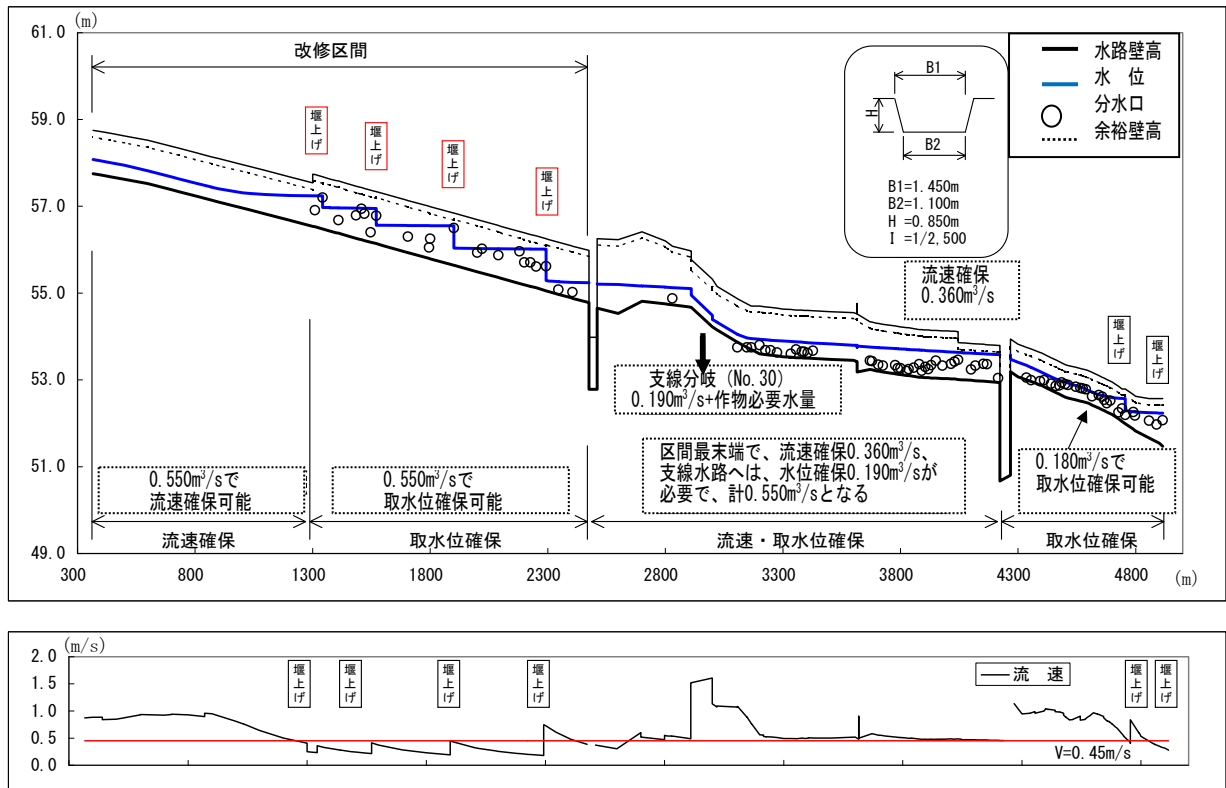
(m)
61.0
59.0
57.0
55.0
53.0
51.0
49.0

改修区間

堰上げ
堰上げ
堰上げ
堰上げ

B1
H
B2
B1=1.450m
B2=1.100m
H =0.850m
I =1/2,500

水路壁高
水 位
分水口
余裕壁高

流速確保
0.360m³/s

堰上げ
堰上げ

支線分岐 (No.30)
0.190m³/s+作物必要水量

区間最末端で、流速確保0.360m³/s、
支線水路へは、水位確保0.190m³/sが
必要で、計0.550m³/sとなる

0.550m³/sで
流速確保可能

0.550m³/sで
取水位確保可能

0.180m³/sで
取水位確保可能

流速確保
取水位確保
流速・取水位確保
取水位確保

300
800
1300
1800
2300
2800
3300
3800
4300
4800
(m)

(m/s)
2.0
1.5
1.0
0.5
0.0

堰上げ
堰上げ
堰上げ
堰上げ
流 速
堰上げ
堰上げ
V=0.45m/s